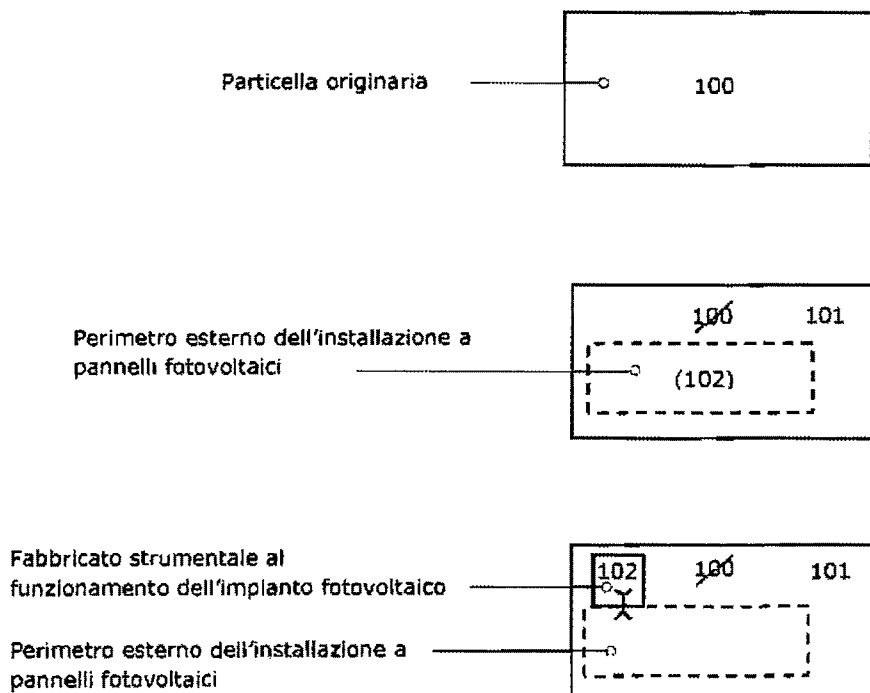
Particella originaria

100

Perimetro esterno dell'installazione a pannelli fotovoltaici

~~100~~ 101

(102)

Fabbricato strumentale al funzionamento dell'impianto fotovoltaico

Perimetro esterno dell'installazione a pannelli fotovoltaici

102

~~100~~ 101